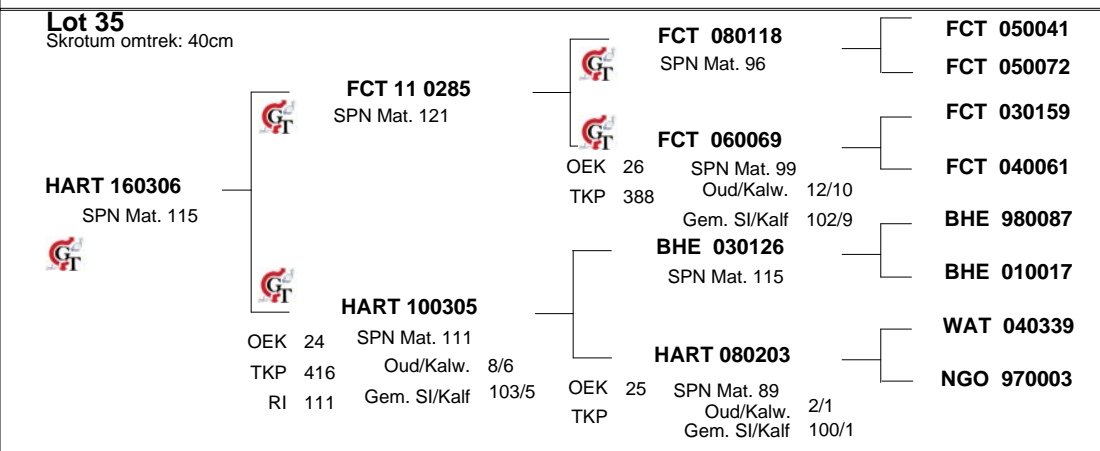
Lot 35
Skrotum omtrek: 40cm

HART 160306
SPN Mat. 115

FCT 11 0285
SPN Mat. 121

HART 100305
OEK 24
TKP 416
RI 111
SPN Mat. 111
Oud/Kalw. 8/6
Gem. SI/Kalf 103/5

FCT 080118
SPN Mat. 96

FCT 060069
OEK 26
TKP 388
SPN Mat. 99
Oud/Kalw. 12/10
Gem. SI/Kalf 102/9

BHE 030126
SPN Mat. 115

HART 080203
OEK 25
TKP
SPN Mat. 89
Oud/Kalw. 2/1
Gem. SI/Kalf 100/1

FCT 050041
FCT 050072
FCT 030159
FCT 040061
BHE 980087
BHE 010017
WAT 040339
NGO 970003